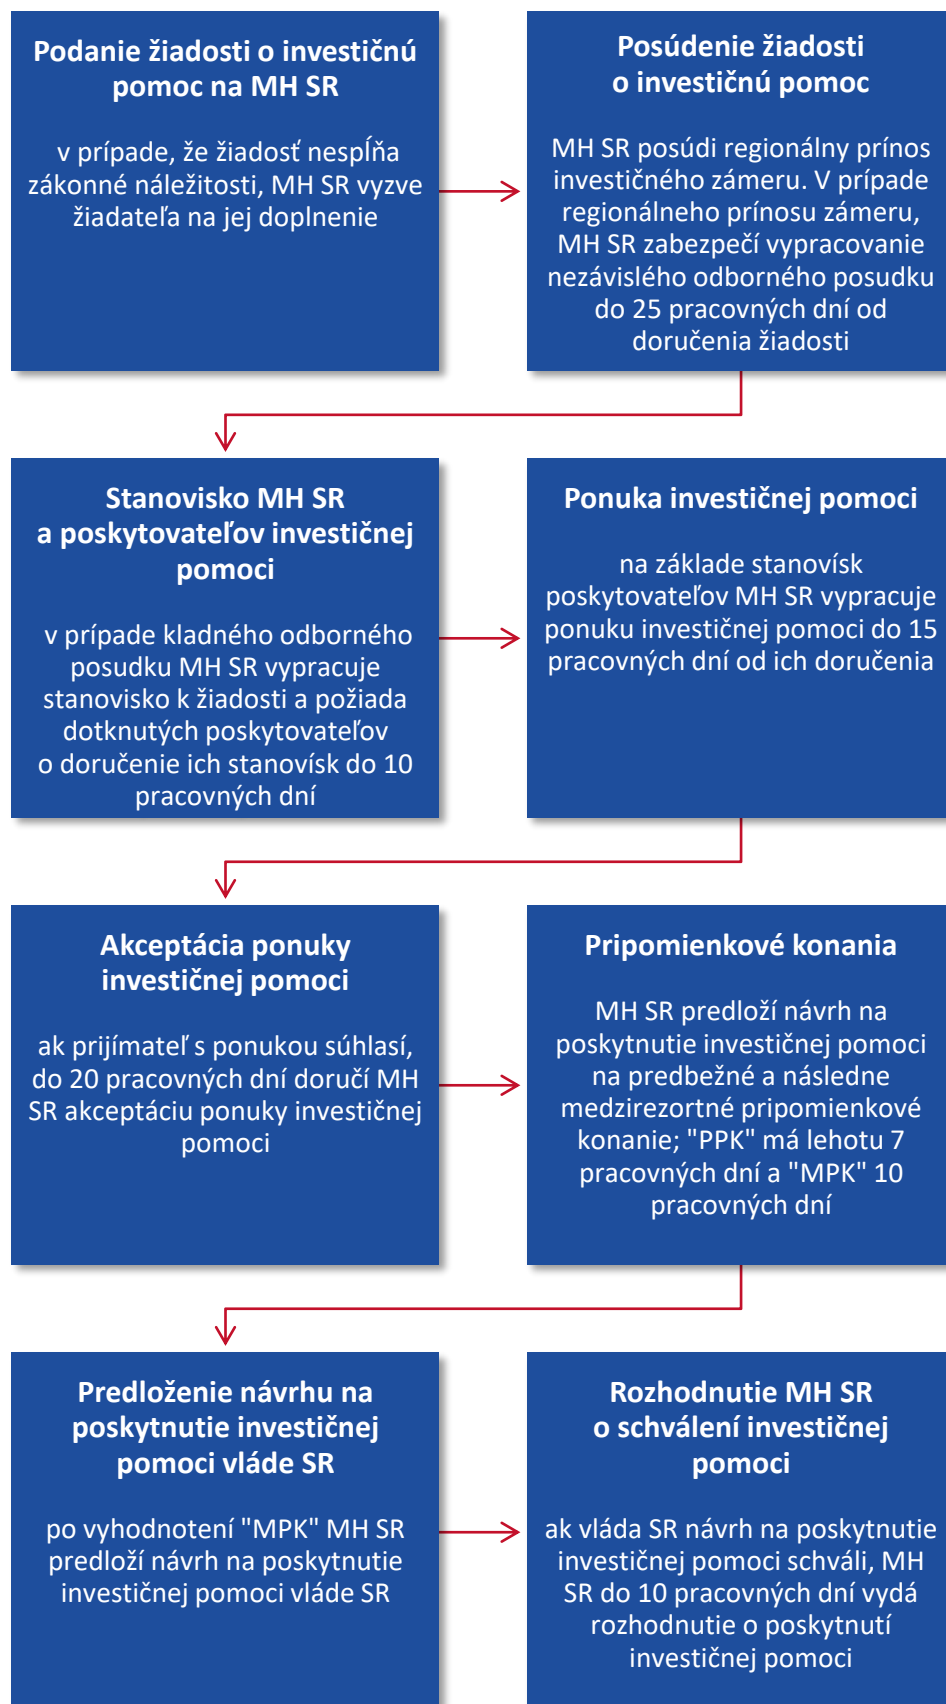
**Podanie žiadosti o investičnú pomoc na MH SR**

v prípade, že žiadosť nespĺňa zákonné náležitosti, MH SR vyzve žiadateľa na jej doplnenie

**Posúdenie žiadosti o investičnú pomoc**

MH SR posúdi regionálny prínos investičného zámeru. V prípade regionálneho prínosu zámeru, MH SR zabezpečí vypracovanie nezávislého odborného posudku do 25 pracovných dní od doručenia žiadosti

**Stanovisko MH SR a poskytovateľov investičnej pomoci**

v prípade kladného odborného posudku MH SR vypracuje stanovisko k žiadosti a požiada dotknutých poskytovateľov o doručenie ich stanovísk do 10 pracovných dní

**Ponuka investičnej pomoci**

na základe stanovísk poskytovateľov MH SR vypracuje ponuku investičnej pomoci do 15 pracovných dní od ich doručenia

**Akceptácia ponuky investičnej pomoci**

ak prijímateľ s ponukou súhlasí, do 20 pracovných dní doručí MH SR akceptáciu ponuky investičnej pomoci

**Pripomienkové konania**

MH SR predloží návrh na poskytnutie investičnej pomoci na predbežné a následne medzirezortné pripomienkové konanie; "PPK" má lehotu 7 pracovných dní a "MPK" 10 pracovných dní

**Predloženie návrhu na poskytnutie investičnej pomoci vláde SR**

po vyhodnotení "MPK" MH SR predloží návrh na poskytnutie investičnej pomoci vláde SR

**Rozhodnutie MH SR o schválení investičnej pomoci**

ak vláda SR návrh na poskytnutie investičnej pomoci schváli, MH SR do 10 pracovných dní vydá rozhodnutie o poskytnutí investičnej pomoci